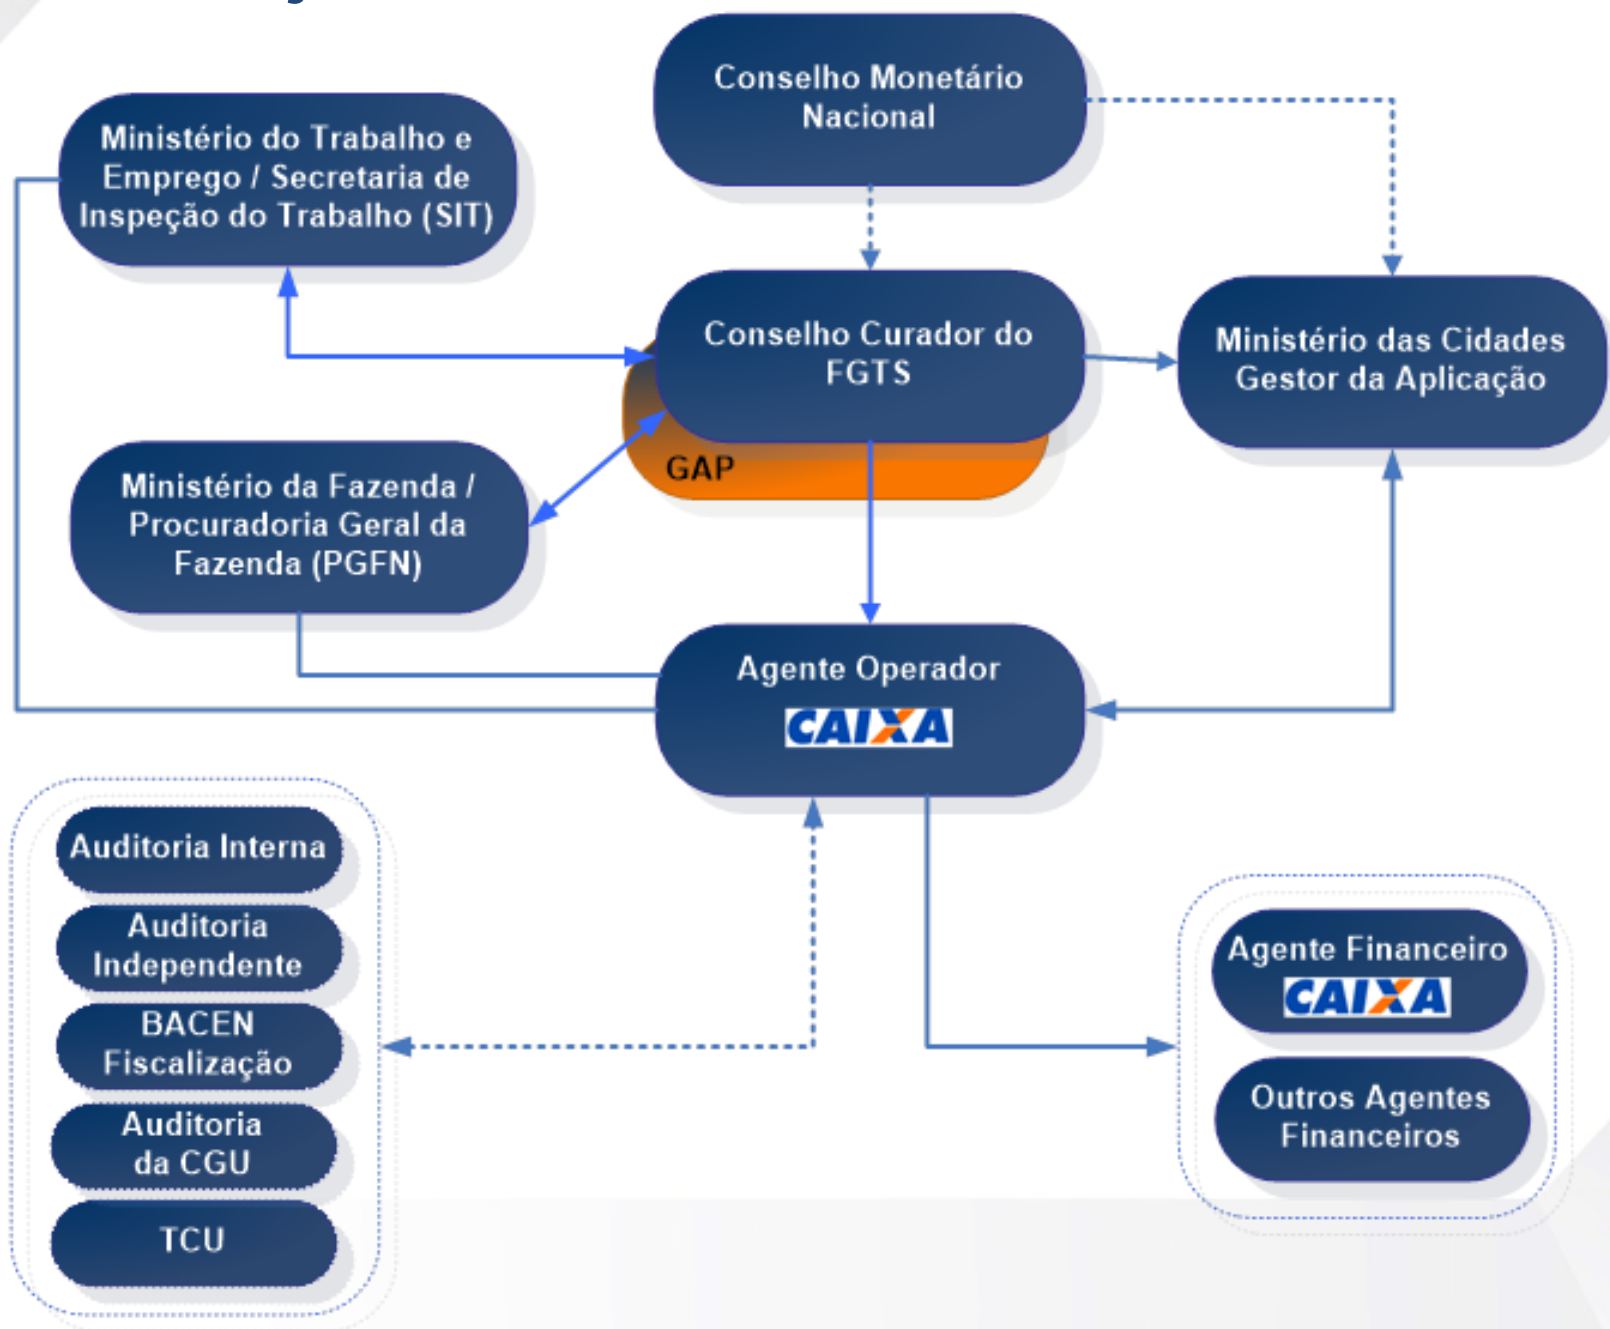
Conselho Monetário Nacional

Ministério do Trabalho e Emprego / Secretaria de Inspeção do Trabalho (SIT)

Conselho Curador do FGTS

GAP

Ministério das Cidades Gestor da Aplicação

Ministério da Fazenda / Procuradoria Geral da Fazenda (PGFN)

Agente Operador

CAIXA

Auditoria Interna

Auditoria Independente

BACEN Fiscalização

Auditoria da CGU

TCU

Agente Financeiro

CAIXA

Outros Agentes Financeiros